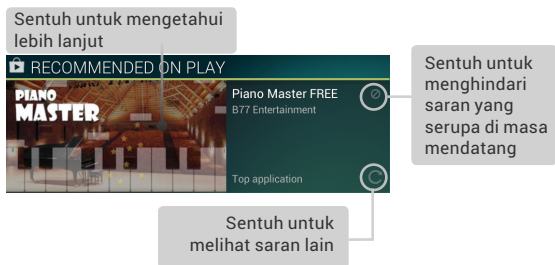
Sentuh untuk mengetahui lebih lanjut

RECOMMENDED ON PLAY

PIANO MASTER

Piano Master FREE
B77 Entertainment

Top application

Sentuh untuk menghindari saran yang serupa di masa mendatang

Sentuh untuk melihat saran lain